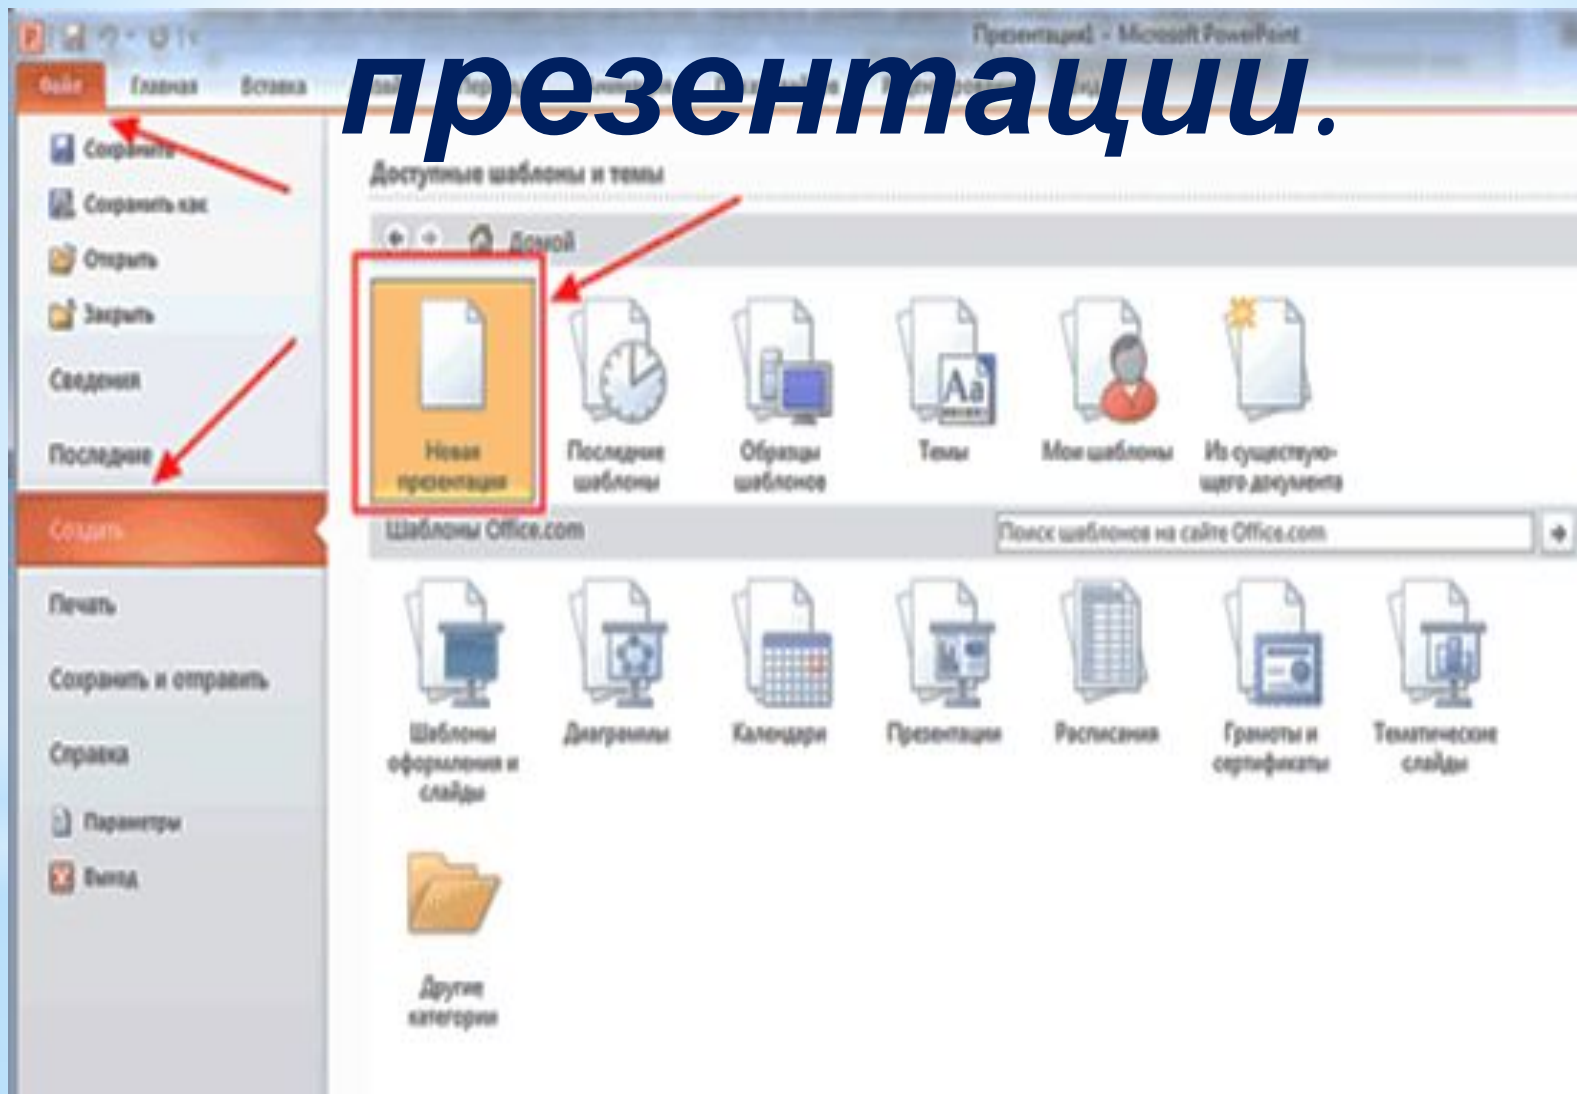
презентации.

Презентация1 - Microsoft PowerPoint

Файл
Главная
Вставка

Сохранить
Сохранить как
Открыть
Закрыть
Сведения
Последние
Создать
Печать
Сохранить и отправить
Справка
Параметры
Выход

Доступные шаблоны и темы

Домой

Новая презентация
Последние шаблоны
Образцы шаблонов
Темы
Мои шаблоны
Из существующего документа

Шаблоны Office.com
Поиск шаблонов на сайте Office.com

Шаблоны оформления и слайды
Диаграммы
Календари
Презентации
Расписания
Грамоты и сертификаты
Тематические слайды

Другие категории